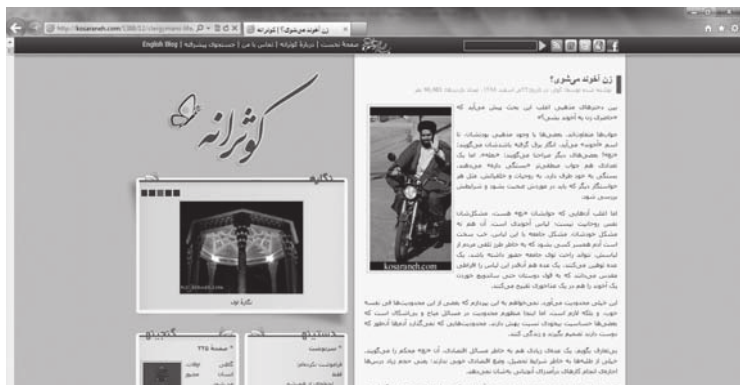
http://kosaraneh.com/1388/12/zengiaheh-lifa
زن آخوند می‌شوی؟ | کوثرانه
صفحه نخست | درباره کوثرانه | تماس با من | جستجوی پیشرفته | English Blog
زن آخوند می‌شوی؟
کوثرانه
نگاره
نگارۀ نو
جستجو
گنجینه
kosaraneh.com
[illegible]